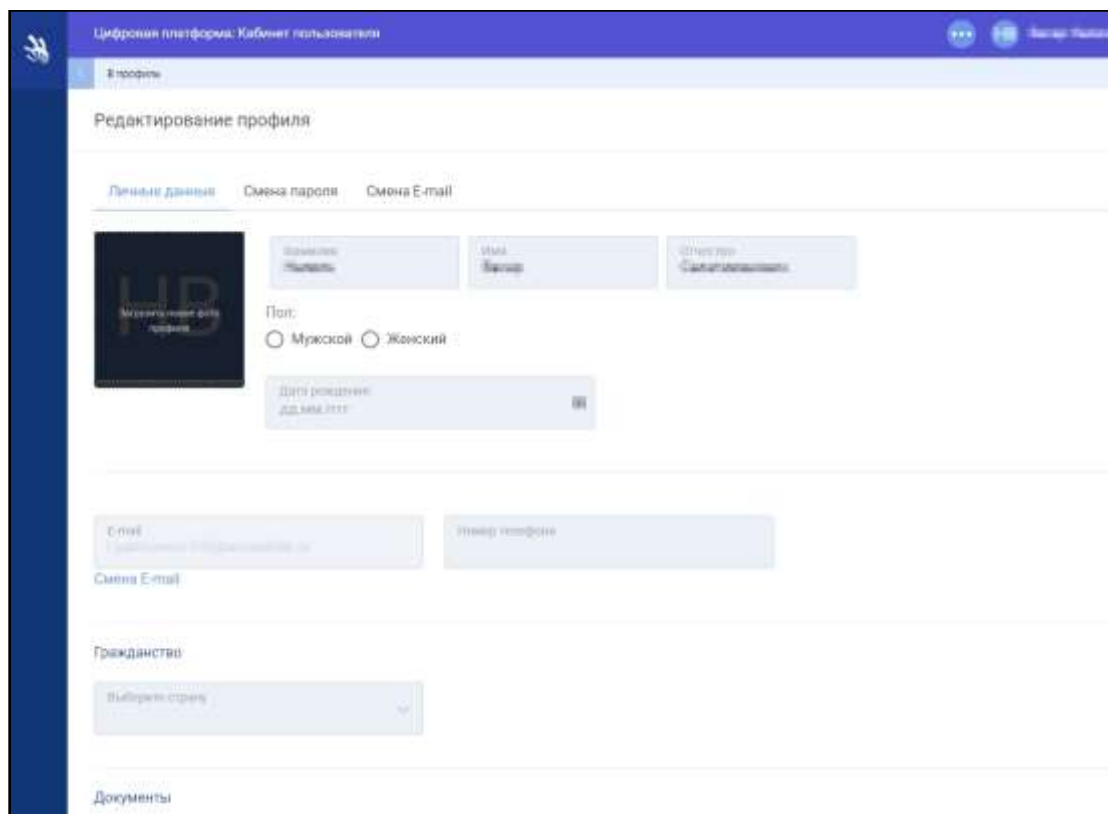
Цифровая платформа: Кабинет пользователя

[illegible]

В профиль

Редактирование профиля

Личные данные Смена пароля Смена E-mail

НВ

Загрузить новое фото профиля

Фамилия
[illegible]

Имя
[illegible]

Отчество
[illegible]

Пол:
Мужской Женский

Дата рождения
ДД.ММ.ГГГГ

E-mail
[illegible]

Номер телефона

Смена E-mail

Гражданство

Выберите страну

Документы